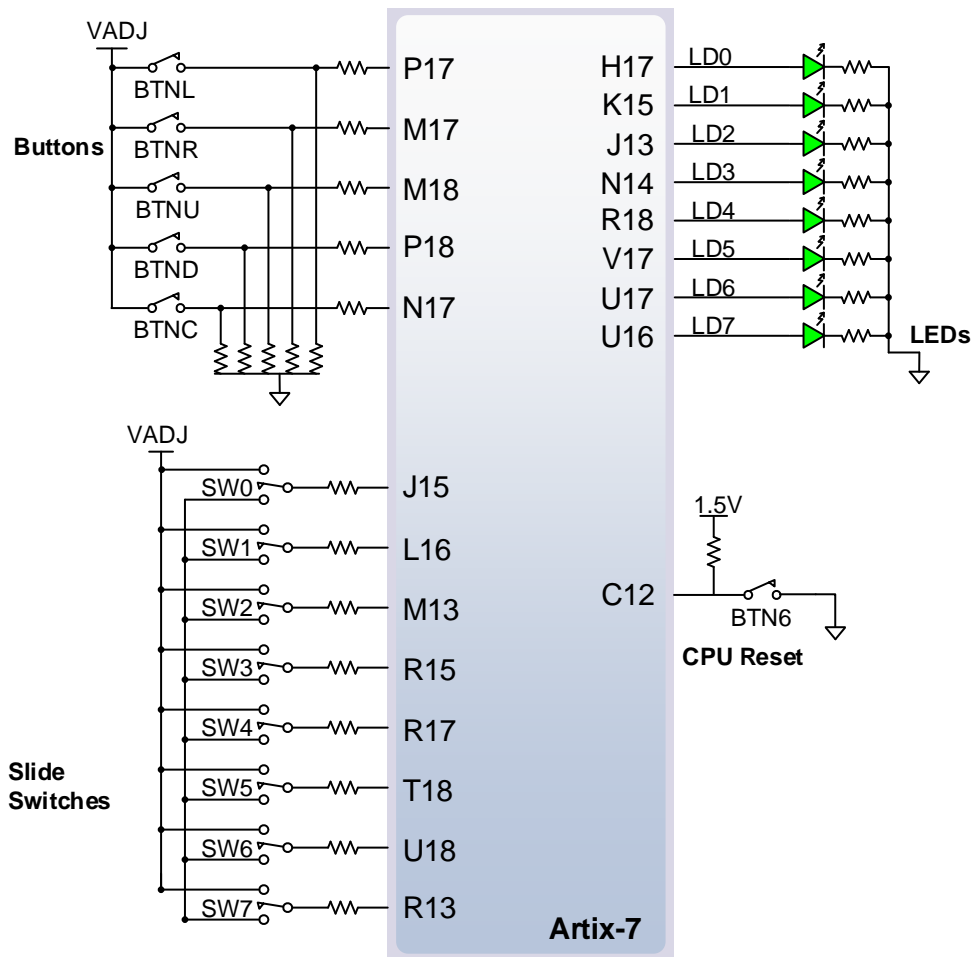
VADJ
BTNL
BTNR
Buttons
BTNU
BTND
BTNC
P17
M17
M18
P18
N17
H17
K15
J13
N14
R18
V17
U17
U16
LD0
LD1
LD2
LD3
LD4
LD5
LD6
LD7
LEDs
VADJ
SW0
SW1
SW2
SW3
SW4
SW5
SW6
SW7
J15
L16
M13
R15
R17
T18
U18
R13
1.5V
C12
BTN6
CPU Reset
Slide Switches
Artix-7